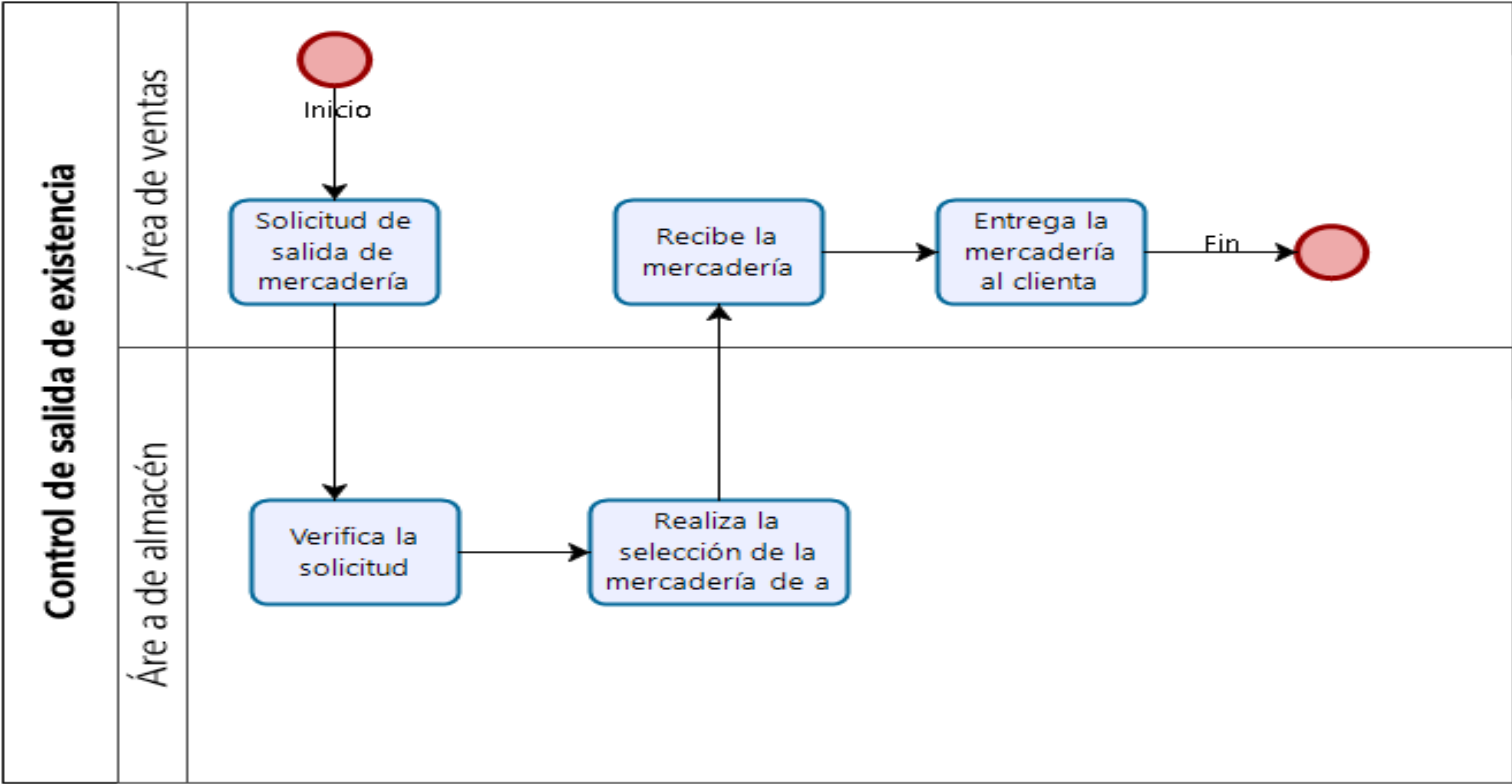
Control de salida de existencia

Área de ventas

Inicio

Solicitud de salida de mercadería

Recibe la mercadería

Entrega la mercadería al clienta

Fin

Áre a de almacén

Verifica la solicitud

Realiza la selección de la mercadería de a